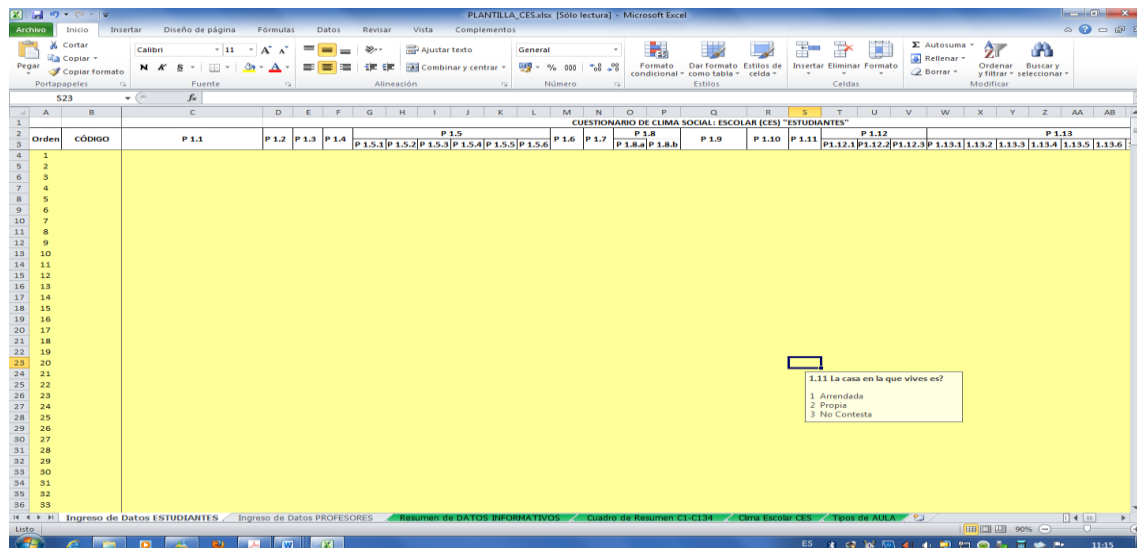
PLANTILLA_CES.xlsx [Sólo lectura] - Microsoft Excel

Archivo | Inicio | Insertar | Diseño de página | Fórmulas | Datos | Revisar | Vista | Complementos

Cortar | Copiar | Pegar | Copiar formato | Portapapeles | Calibri | 11 | N K S | Fuente | Ajustar texto | Combinar y centrar | Alineación | General | % 000 | Número | Formato condicional | Dar formato como tabla | Estilos de celda | Estilos | Insertar | Eliminar | Formato | Celdas | Autosuma | Rellenar | Borrar | Ordenar y filtrar | Buscar y seleccionar | Modificar

S23 | $f_x$

| A | B | C | D | E | F | G | H | I | J | K | L | M | N | O | P | Q | R | S | T | U | V | W | X | Y | Z | AA | AB |
|---|---|---|---|---|---|---|---|---|---|---|---|---|---|---|---|---|---|---|---|---|---|---|---|---|---|---|---|
| | | | | | | | | | | | | CUESTIONARIO DE CLIMA SOCIAL: ESCOLAR (CES) "ESTUDIANTES" | | | | | | | | | | | | | | | |
| Orden | CÓDIGO | P 1.1 | P 1.2 | P 1.3 | P 1.4 | P 1.5 | | | | | | P 1.6 | P 1.7 | P 1.8 | | P 1.9 | P 1.10 | P 1.11 | P 1.12 | | | P 1.13 | | | | | |
| | | | | | | P 1.5.1 | P 1.5.2 | P 1.5.3 | P 1.5.4 | P 1.5.5 | P 1.5.6 | | | P 1.8.a | P 1.8.b | | | | P1.12.1 | P1.12.2 | P1.12.3 | P 1.13.1 | 1.13.2 | 1.13.3 | 1.13.4 | 1.13.5 | 1.13.6 |
| 1 | | | | | | | | | | | | | | | | | | | | | | | | | | | |
| 2 | | | | | | | | | | | | | | | | | | | | | | | | | | | |
| 3 | | | | | | | | | | | | | | | | | | | | | | | | | | | |
| 4 | | | | | | | | | | | | | | | | | | | | | | | | | | | |
| 5 | | | | | | | | | | | | | | | | | | | | | | | | | | | |
| 6 | | | | | | | | | | | | | | | | | | | | | | | | | | | |
| 7 | | | | | | | | | | | | | | | | | | | | | | | | | | | |
| 8 | | | | | | | | | | | | | | | | | | | | | | | | | | | |
| 9 | | | | | | | | | | | | | | | | | | | | | | | | | | | |
| 10 | | | | | | | | | | | | | | | | | | | | | | | | | | | |
| 11 | | | | | | | | | | | | | | | | | | | | | | | | | | | |
| 12 | | | | | | | | | | | | | | | | | | | | | | | | | | | |
| 13 | | | | | | | | | | | | | | | | | | | | | | | | | | | |
| 14 | | | | | | | | | | | | | | | | | | | | | | | | | | | |
| 15 | | | | | | | | | | | | | | | | | | | | | | | | | | | |
| 16 | | | | | | | | | | | | | | | | | | | | | | | | | | | |
| 17 | | | | | | | | | | | | | | | | | | | | | | | | | | | |
| 18 | | | | | | | | | | | | | | | | | | | | | | | | | | | |
| 19 | | | | | | | | | | | | | | | | | | | | | | | | | | | |
| 20 | | | | | | | | | | | | | | | | | | | | | | | | | | | |
| 21 | | | | | | | | | | | | | | | | | | | | | | | | | | | |
| 22 | | | | | | | | | | | | | | | | | | | | | | | | | | | |
| 23 | | | | | | | | | | | | | | | | | | | | | | | | | | | |
| 24 | | | | | | | | | | | | | | | | | | | | | | | | | | | |
| 25 | | | | | | | | | | | | | | | | | | | | | | | | | | | |
| 26 | | | | | | | | | | | | | | | | | | | | | | | | | | | |
| 27 | | | | | | | | | | | | | | | | | | | | | | | | | | | |
| 28 | | | | | | | | | | | | | | | | | | | | | | | | | | | |
| 29 | | | | | | | | | | | | | | | | | | | | | | | | | | | |
| 30 | | | | | | | | | | | | | | | | | | | | | | | | | | | |
| 31 | | | | | | | | | | | | | | | | | | | | | | | | | | | |
| 32 | | | | | | | | | | | | | | | | | | | | | | | | | | | |
| 33 | | | | | | | | | | | | | | | | | | | | | | | | | | | |

1.11 La casa en la que vives es?

1 Arrendada
2 Propia
3 No Contesta

Ingreso de Datos ESTUDIANTES | Ingreso de Datos PROFESORES | Resumen de DATOS INFORMATIVOS | Cuadro de Resumen C1-C134 | Clima Escolar CES | Tipos de AULA

Listo | 90%

ES | 11:15